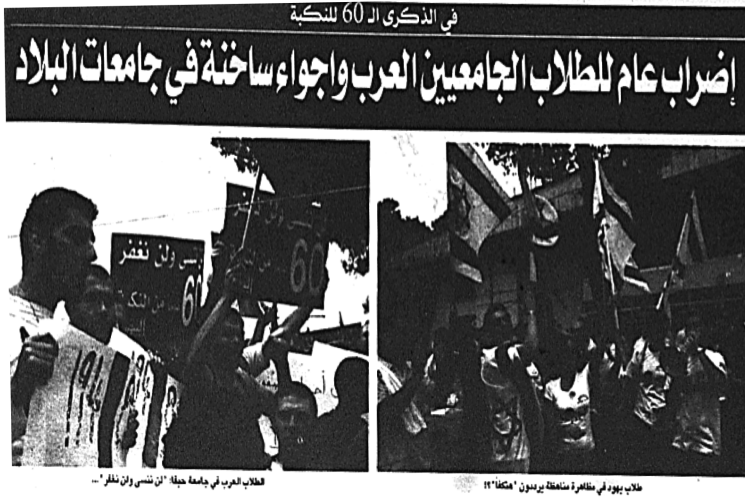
في الذكرى الـ 60 للنكبة

إضراب عام للطلاب الجامعيين العرب واجواء ساخنة في جامعات البلاد

لن ننسى ولن نغفر

60

من النكبة

1948

الطلاب العرب في جامعة حيفا: "لن ننسى ولن نغفر"...

طلاب يهود في مظاهرة مناهضة يرددون "هتكفا"؟!